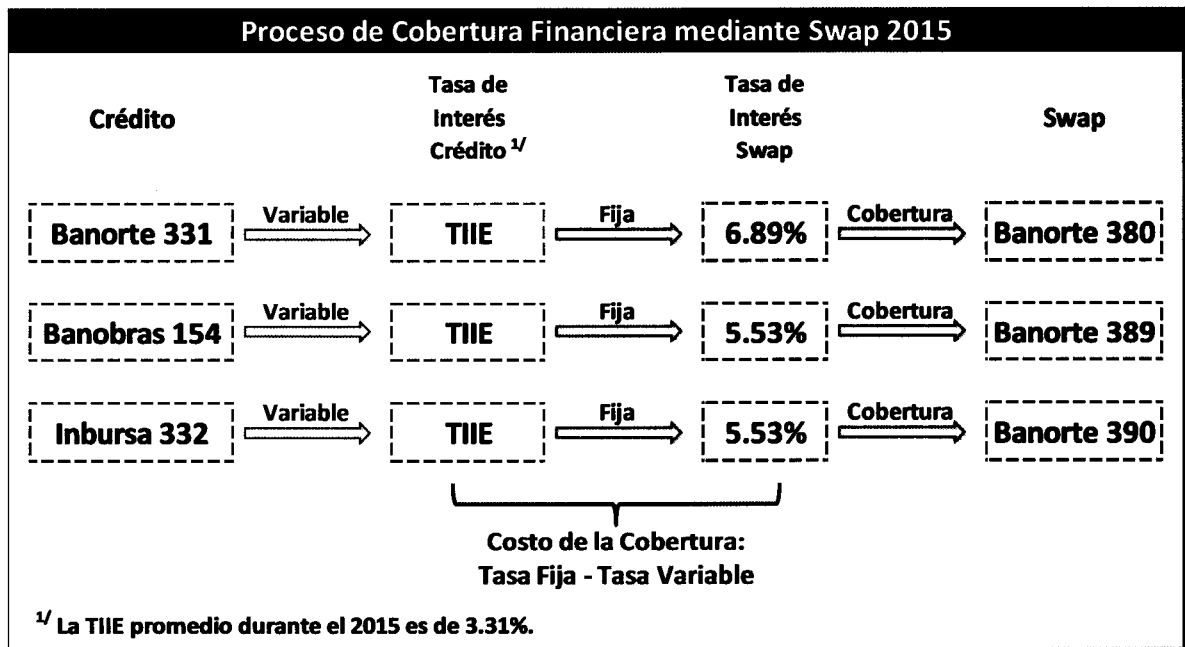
Proceso de Cobertura Financiera mediante Swap 2015

Crédito

Tasa de Interés Crédito $^{1/}$

Tasa de Interés Swap

Swap

Banorte 331 Variable TIIE Fija 6.89% Cobertura Banorte 380

Banobras 154 Variable TIIE Fija 5.53% Cobertura Banorte 389

Inbursa 332 Variable TIIE Fija 5.53% Cobertura Banorte 390

Costo de la Cobertura:
Tasa Fija - Tasa Variable

$^{1/}$ La TIIE promedio durante el 2015 es de 3.31%.